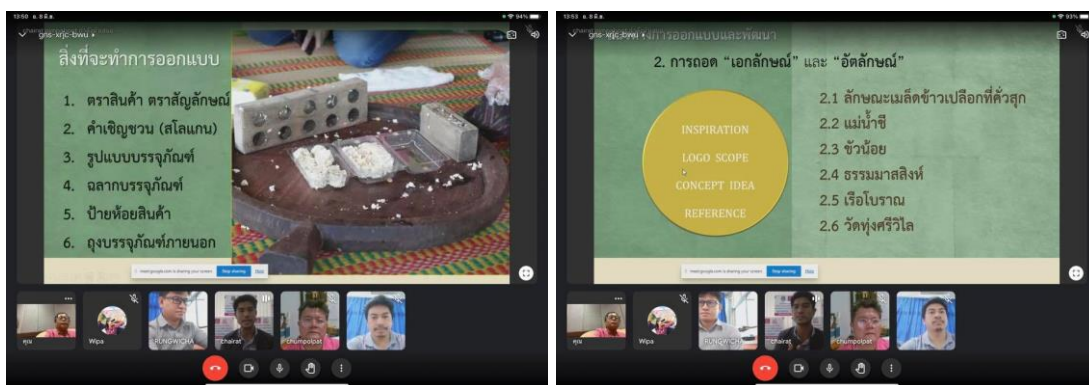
13:50 6 ส.ค.

gns-krjc-bwu

สิ่งที่จะทำการออกแบบ

1. ตราสินค้า ตราสัญลักษณ์
2. คำเชิญชวน (สโลแกน)
3. รูปแบบบรรจุภัณฑ์
4. ฉลากบรรจุภัณฑ์
5. ป้ายห้อยสินค้า
6. ถุงบรรจุภัณฑ์ภายนอก

meet.google.com is sharing your screen. Stop sharing Hide

คุณ
Wipa
RUNGWICHA
chairat
chumpolpat

13:53 6 ส.ค.

gns-krjc-bwu การออกแบบและพัฒนา

2. การถอด "เอกลักษณ์" และ "อัตลักษณ์"

INSPIRATION
LOGO SCOPE
CONCEPT IDEA
REFERENCE

2.1 ลักษณะเมล็ดข้าวเปลือกที่คั่วสุก
2.2 แม่น้ำชี
2.3 ข้าวน้อย
2.4 ธรรมมาสสิงห์
2.5 เรือโบราณ
2.6 วัดทุ่งศรีวิไล

meet.google.com is sharing your screen. Stop sharing Hide

คุณ
Wipa
RUNGWICHA
chairat
chumpolpat